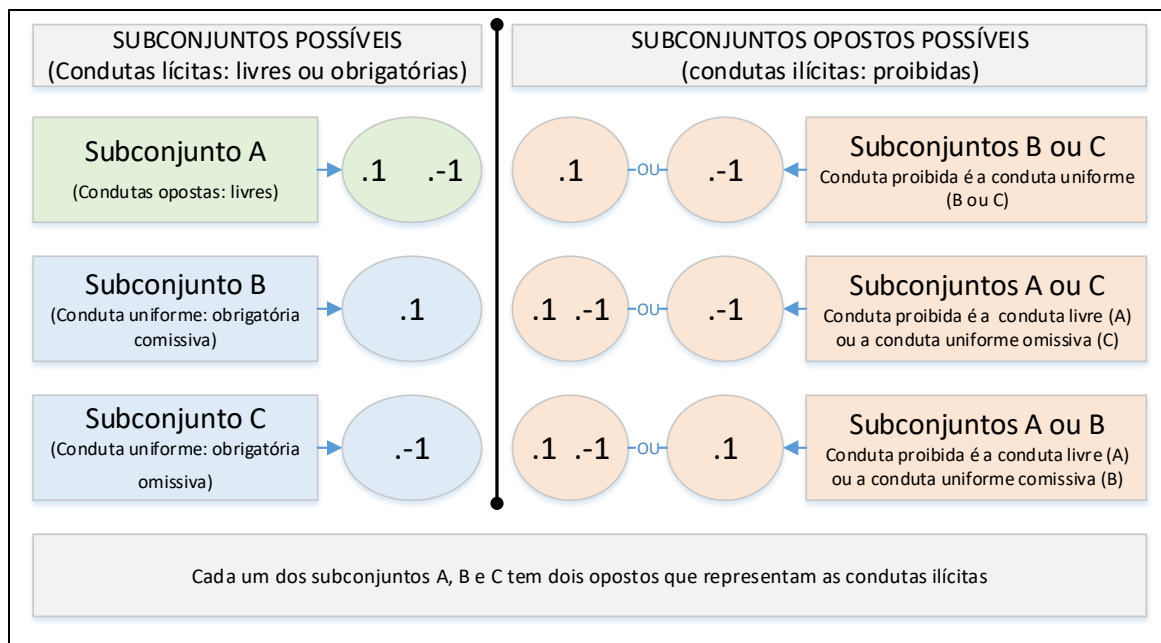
SUBCONJUNTOS POSSÍVEIS
(Condutas lícitas: livres ou obrigatórias)

SUBCONJUNTOS OPOSTOS POSSÍVEIS
(condutas ilícitas: proibidas)

Subconjunto A
(Condutas opostas: livres)

.1 .-1

.1 OU .-1

Subconjuntos B ou C
Conduta proibida é a conduta uniforme (B ou C)

Subconjunto B
(Conduta uniforme: obrigatória comissiva)

.1

.1 .-1 OU .-1

Subconjuntos A ou C
Conduta proibida é a conduta livre (A) ou a conduta uniforme omissiva (C)

Subconjunto C
(Conduta uniforme: obrigatória omissiva)

.-1

.1 .-1 OU .1

Subconjuntos A ou B
Conduta proibida é a conduta livre (A) ou a conduta uniforme comissiva (B)

Cada um dos subconjuntos A, B e C tem dois opostos que representam as condutas ilícitas